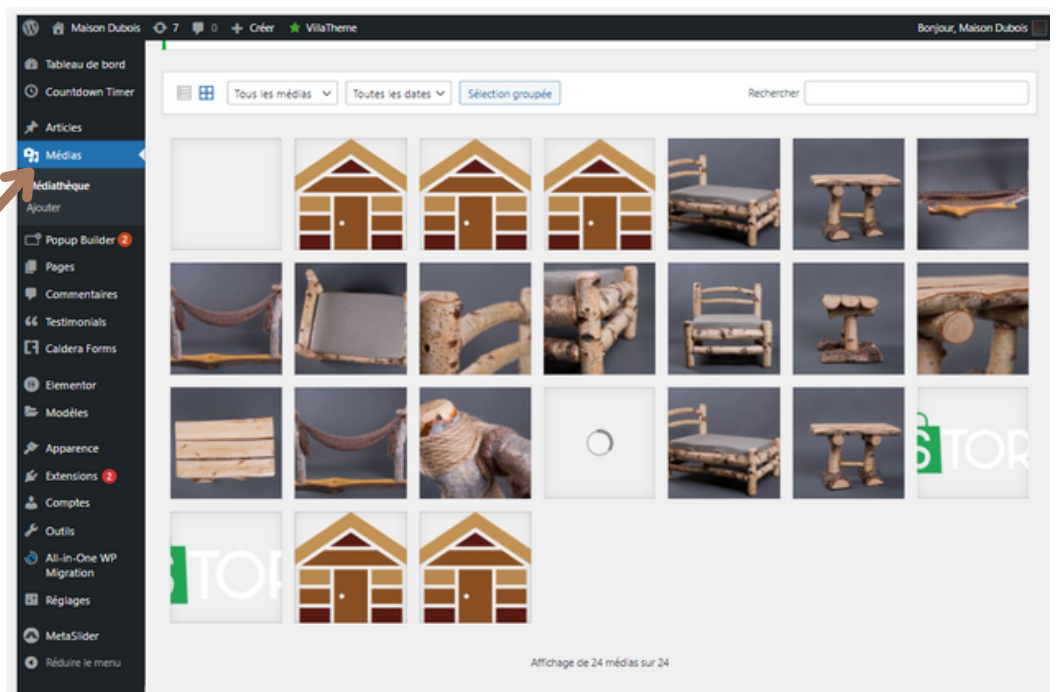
Maison Dubois 7 0 Créer VillaTheme Bonjour, Maison Dubois

Tableau de bord
Countdown Timer
Articles
Médias
Médiathèque
Ajouter
Popup Builder 2
Pages
Commentaires
Testimonials
Caldera Forms
Elementor
Modèles
Apparence
Extensions 2
Comptes
Outils
All-in-One WP Migration
Réglages
MetaSlider
Réduire le menu

Tous les médias
Toutes les dates
Sélection groupée
Rechercher

STOR

STOR

Affichage de 24 médias sur 24